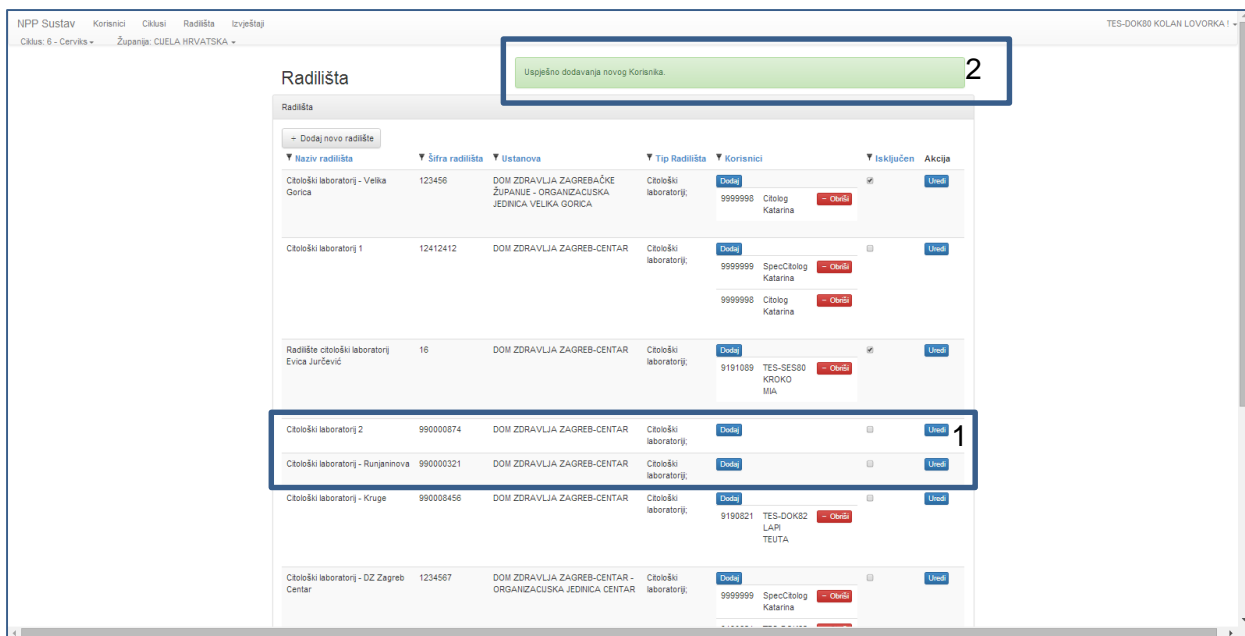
NPP Sustav Korisnici Ciklusi Radilišta Izvještaji

TES-DOK80 KOLAN LOVORKA !

Ciklus: 6 - Cerviks ▾ Županija: CIJELA HRVATSKA ▾

Uspješno dodavanja novog Korisnika.

2

Radilišta

Radilišta

+ Dodaj novo radilište

| Naziv radilišta | Šifra radilišta | Ustanova | Tip Radilišta | Korisnici | Isključen | Akcija |
|---|---|---|---|---|---|---|
| Citološki laboratorij - Velika Gorica | 123456 | DOM ZDRAVLJA ZAGREBAČKE ŽUPANIJE - ORGANIZACIJSKA JEDINICA VELIKA GORICA | Citološki laboratorij; | Dodaj 9999998 Citolog Katarina − Obriši | ☑ | Uredi |
| Citološki laboratorij 1 | 12412412 | DOM ZDRAVLJA ZAGREB-CENTAR | Citološki laboratorij; | Dodaj 9999999 SpecCitolog Katarina − Obriši 9999998 Citolog Katarina − Obriši | ☐ | Uredi |
| Radilište citološki laboratorij Evica Jurčević | 16 | DOM ZDRAVLJA ZAGREB-CENTAR | Citološki laboratorij; | Dodaj 9191089 TES-SES80 KROKO MIA − Obriši | ☑ | Uredi |
| Citološki laboratorij 2 | 990000874 | DOM ZDRAVLJA ZAGREB-CENTAR | Citološki laboratorij; | Dodaj | ☐ | Uredi |
| Citološki laboratorij - Runjaninova | 990000321 | DOM ZDRAVLJA ZAGREB-CENTAR | Citološki laboratorij; | Dodaj | ☐ | Uredi |
| Citološki laboratorij - Kruge | 990008456 | DOM ZDRAVLJA ZAGREB-CENTAR | Citološki laboratorij; | Dodaj 9190821 TES-DOK82 LAPI TEUTA − Obriši | ☐ | Uredi |
| Citološki laboratorij - DZ Zagreb Centar | 1234567 | DOM ZDRAVLJA ZAGREB-CENTAR - ORGANIZACIJSKA JEDINICA CENTAR | Citološki laboratorij; | Dodaj 9999999 SpecCitolog Katarina − Obriši | ☐ | Uredi |

1